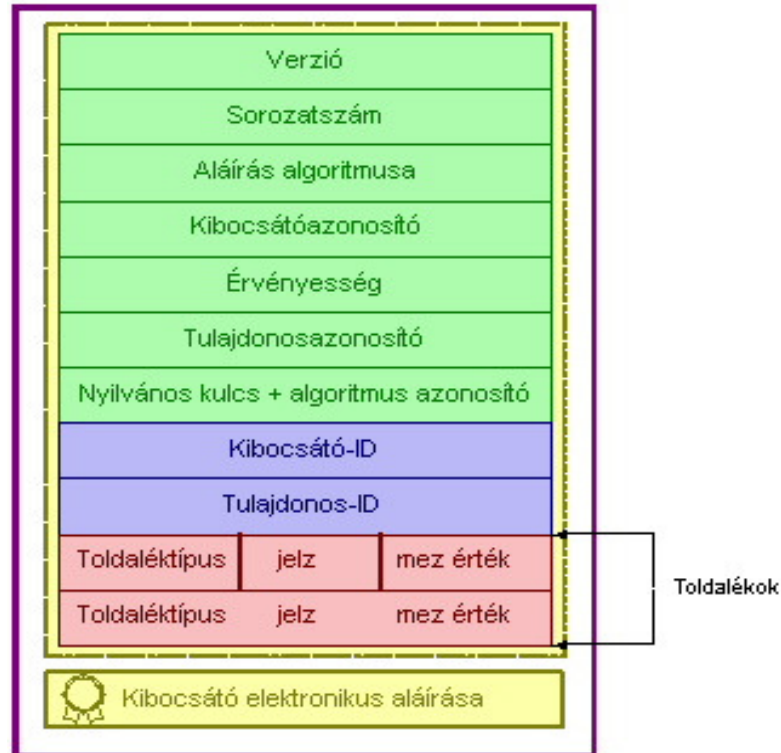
Verzió

Sorozatszám

Aláírás algoritmusa

Kibocsátóazonosító

Érvényesség

Tulajdonosazonosító

Nyilvános kulcs + algoritmus azonosító

Kibocsátó-ID

Tulajdonos-ID

| Toldaléktípus | jelz | mez érték |
|---|---|---|
| Toldaléktípus | jelz | mez érték |

Toldalékok

Kibocsátó elektronikus aláírása